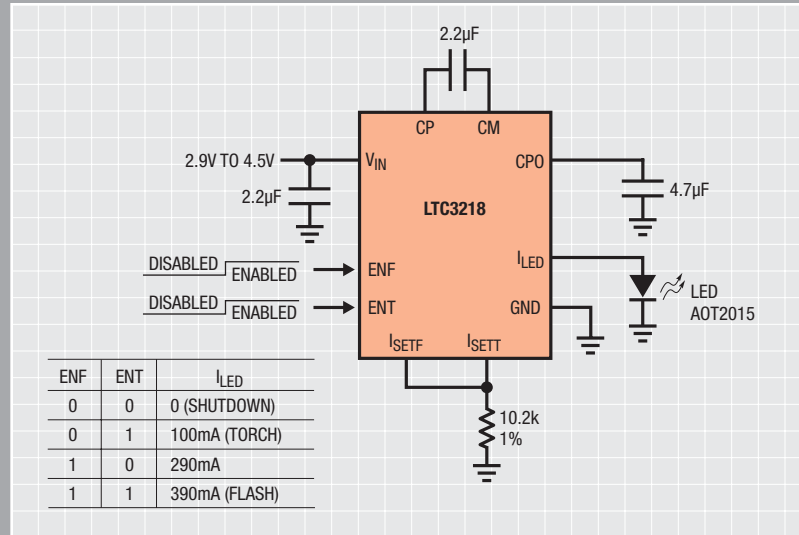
2.2μF

CP CM

2.9V TO 4.5V $V_{IN}$

2.2μF

CPO

4.7μF

LTC3218

$I_{LED}$

DISABLED ENABLED ENF

DISABLED ENABLED ENT

GND

LED AOT2015

$I_{SETF}$ $I_{SETT}$

10.2k 1%

| ENF | ENT | $I_{LED}$ |
|---|---|---|
| 0 | 0 | 0 (SHUTDOWN) |
| 0 | 1 | 100mA (TORCH) |
| 1 | 0 | 290mA |
| 1 | 1 | 390mA (FLASH) |